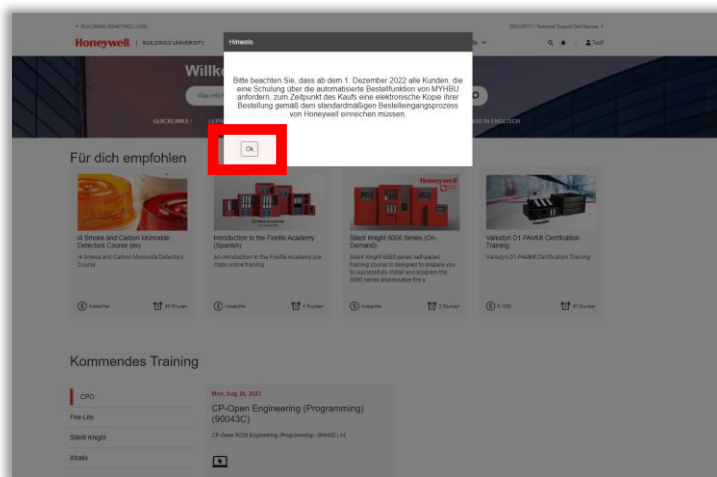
« BUILDINGS.HONEYWELL.COM

SECURITY | Technical Support Self Service ∨

Honeywell | BUILDINGS UNIVERSITY

Q ♠ | Test

Willk

QUICKLINKS :

Hinweis

Bitte beachten Sie, dass ab dem 1. Dezember 2022 alle Kunden, die eine Schulung über die automatisierte Bestellfunktion von MYHBU anfordern, zum Zeitpunkt des Kaufs eine elektronische Kopie ihrer Bestellung gemäß dem standardmäßigen Bestelleingangsprozess von Honeywell einreichen müssen.

Ok

Für dich empfohlen

iI Smoke and Carbon Monoxide Detectors Course (en)

iI Smoke and Carbon Monoxide Detectors Course

Introduction to the Firelite Academy (Spanish)

An introduction to the Firelite Academy pre-class online training

Silent Knight 6000 Series (On-Demand)

Silent Knight 6000 series self-paced training course is designed to prepare you to successfully install and program the 6000 series addressable fire a...

Variodyn D1 PA/VA Certification Training

Variodyn D1 PA/VA Certification Training

Kommendes Training

CPO

Fire-Lite

Silent Knight

Xtralis

Mon, Aug 28, 2023

CP-Open Engineering (Programming) (90043C)

CP-Open R230 Engineering (Programming) (90043C) 14